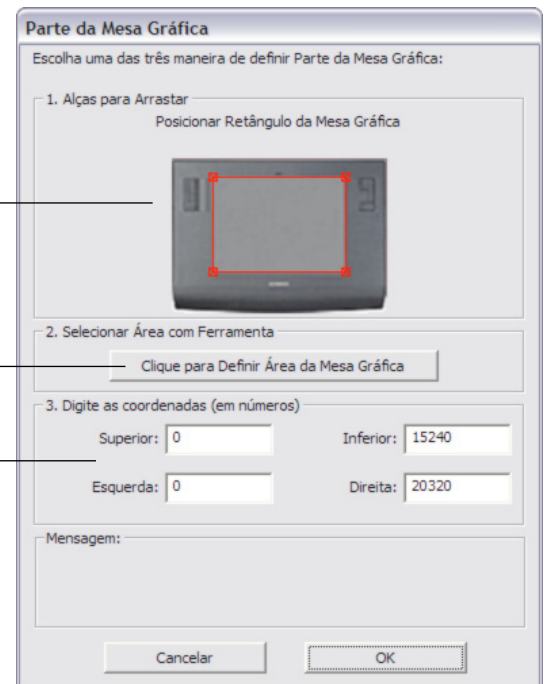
Parte da Mesa Gráfica

Escolha uma das três maneira de definir Parte da Mesa Gráfica:

1. Alças para Arrastar

Posicionar Retângulo da Mesa Gráfica

2. Selecionar Área com Ferramenta

Clique para Definir Área da Mesa Gráfica

3. Digite as coordenadas (em números)

Superior: 0

Inferior: 15240

Esquerda: 0

Direita: 20320

Mensagem:

Cancelar

OK